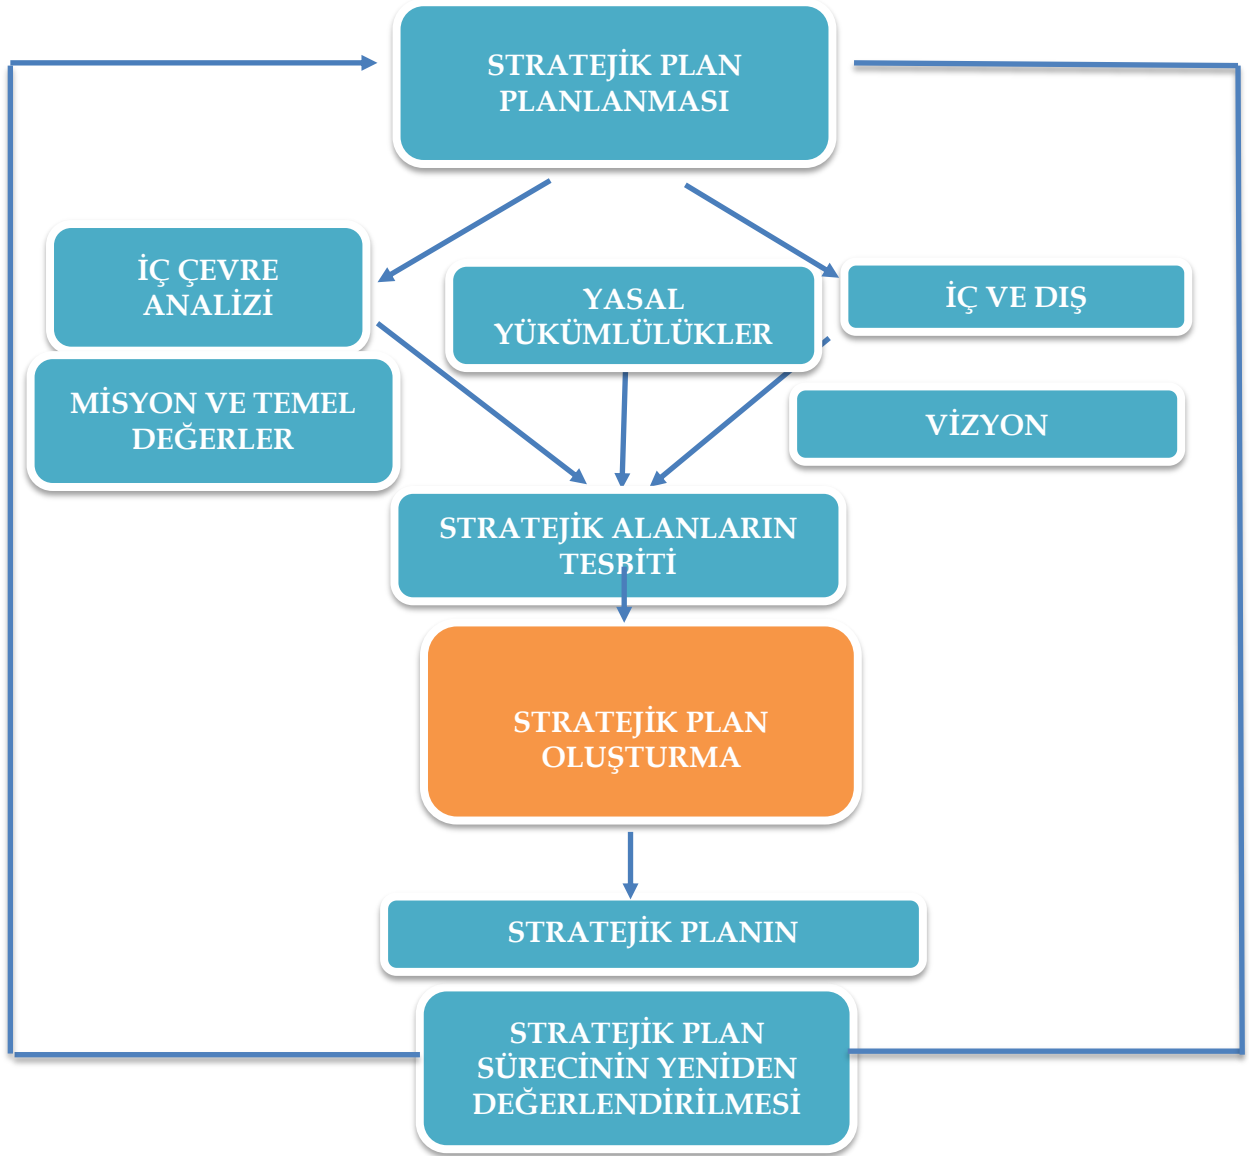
STRATEJİK PLAN PLANLANMASI

İÇ ÇEVRE ANALİZİ

YASAL YÜKÜMLÜLÜKLER

İÇ VE DIŞ

MİSYON VE TEMEL DEĞERLER

VİZYON

STRATEJİK ALANLARIN TESBİTİ

STRATEJİK PLAN OLUŞTURMA

STRATEJİK PLANIN

STRATEJİK PLAN SÜRECİNİN YENİDEN DEĞERLENDİRİLMESİ